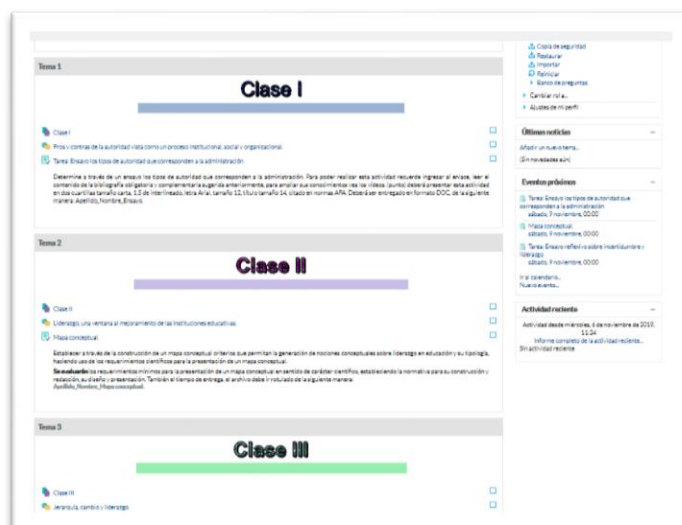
Tema 1

Clase I

Clase I

Pros y contras de la autoridad vista como un proceso institucional, social y organizacional.

Tarea: Ensayo los tipos de autoridad que corresponden a la administración

Determine a través de un ensayo los tipos de autoridad que corresponden a la administración. Para poder realizar esta actividad recuerde ingresar al enlace, leer el contenido de la bibliografía obligatoria y complementaria sugerida anteriormente, para ampliar sus conocimientos vea los videos. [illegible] deberá presentar esta actividad en dos cuartillas tamaño carta, 1.5 de interlineado, letra Arial, tamaño 12, título tamaño 14, citado en normas APA. Deberá ser entregado en formato DOC, de la siguiente manera: Apellido_Nombre_Ensayo.

Tema 2

Clase II

Clase II

Liderazgo, una ventana al mejoramiento de las instituciones educativas

Mapa conceptual

Establecer a través de la construcción de un mapa conceptual criterios que permitan la generación de nociones conceptuales sobre liderazgo en educación y su tipología, haciendo uso de los requerimientos científicos para la presentación de un mapa conceptual.

Se evaluarán los requerimientos mínimos para la presentación de un mapa conceptual en sentido de carácter científico, estableciendo la normativa para su construcción y redacción, su diseño y presentación. También el tiempo de entrega, el archivo debe ir rotulado de la siguiente manera:
Apellido_Nombre_Mapa conceptual.

Tema 3

Clase III

Clase III

Jerarquía, cambio y liderazgo

Copia de seguridad
Restaurar
Importar
Reiniciar
Banco de preguntas
Cambiar rol a...
Ajustes de mi perfil

Últimas noticias

Añadir un nuevo tema...
(Sin novedades aún)

Eventos próximos

Tarea: Ensayo los tipos de autoridad que corresponden a la administración
sábado, 9 noviembre, 00:00

Mapa conceptual
sábado, 9 noviembre, 00:00

Tarea: Ensayo reflexivo sobre incertidumbre y liderazgo
sábado, 9 noviembre, 00:00

Ir al calendario...
Nuevo evento...

Actividad reciente

Actividad desde miércoles, 6 de noviembre de 2019, 11:34
Informe completo de la actividad reciente...
Sin actividad reciente